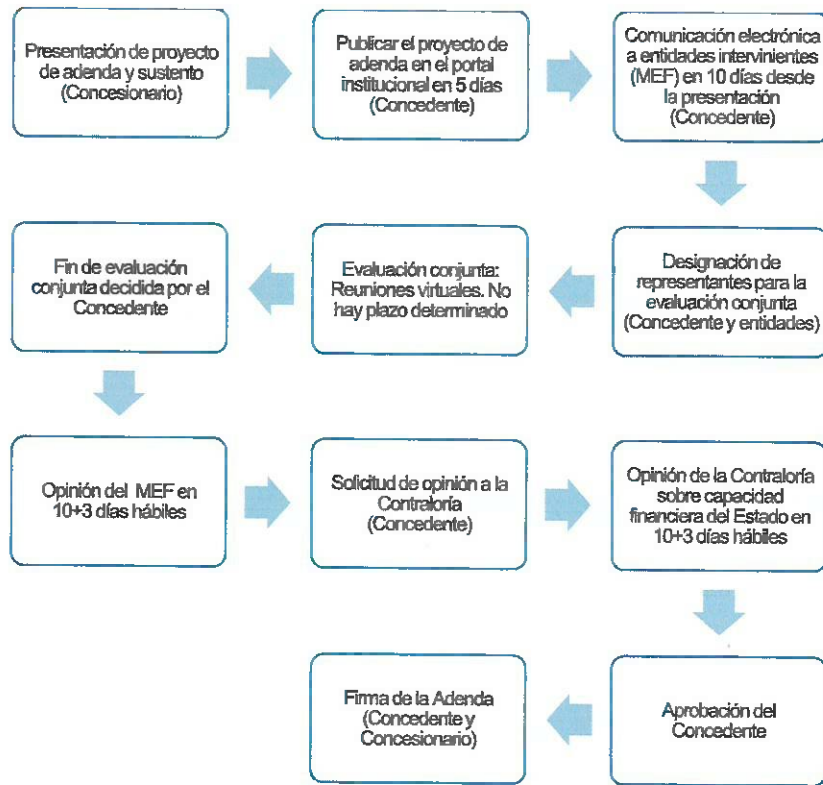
Presentación de proyecto de adenda y sustento (Concesionario)

Publicar el proyecto de adenda en el portal institucional en 5 días (Concedente)

Comunicación electrónica a entidades intervinientes (MEF) en 10 días desde la presentación (Concedente)

Designación de representantes para la evaluación conjunta (Concedente y entidades)

Evaluación conjunta: Reuniones virtuales. No hay plazo determinado

Fin de evaluación conjunta decidida por el Concedente

Opinión del MEF en 10+3 días hábiles

Solicitud de opinión a la Contraloría (Concedente)

Opinión de la Contraloría sobre capacidad financiera del Estado en 10+3 días hábiles

Aprobación del Concedente

Firma de la Adenda (Concedente y Concesionario)